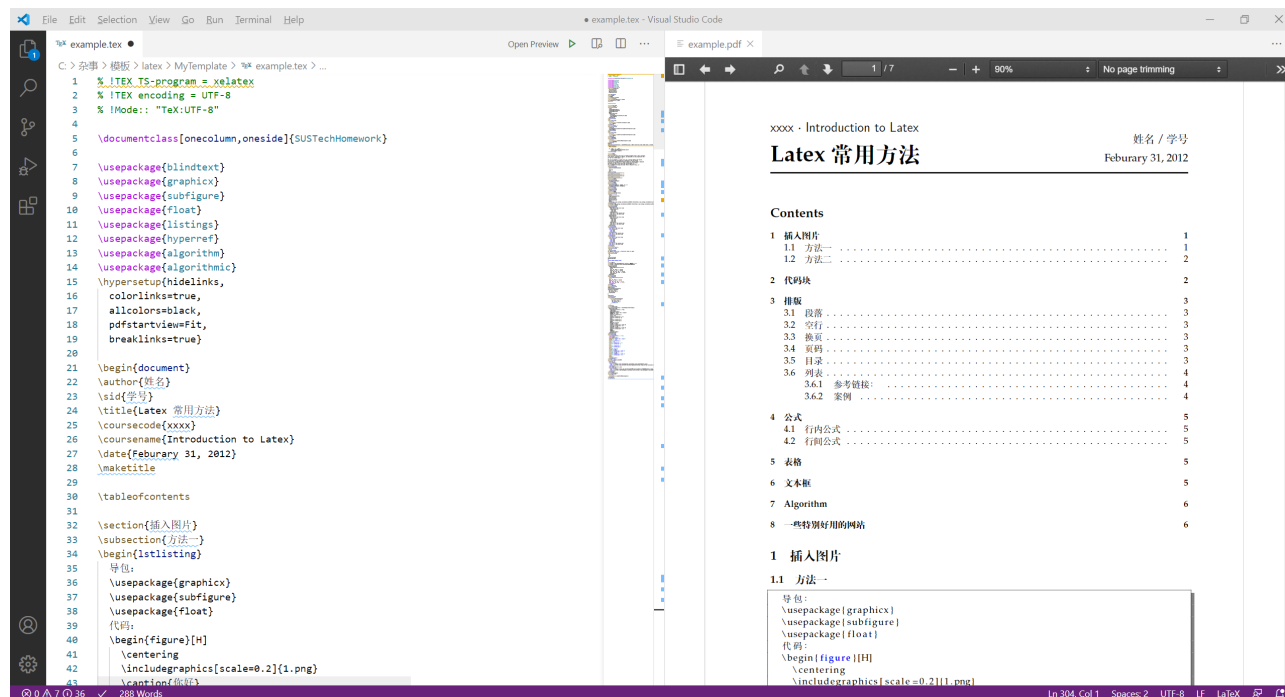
File Edit Selection View Go Run Terminal Help
● example.tex - Visual Studio Code

example.tex ●
Open Preview
C: > 杂事 > 模板 > latex > MyTemplate > example.tex > ...

1 % !TEX TS-program = xelatex
2 % !TEX encoding = UTF-8
3 % !Mode:: "TeX:UTF-8"
4
5 \documentclass[onecolumn,oneside]{SUSTechHomework}
6
7 \usepackage{blindtext}
8 \usepackage{graphicx}
9 \usepackage{subfigure}
10 \usepackage{float}
11 \usepackage{listings}
12 \usepackage{hyperref}
13 \usepackage{algorithm}
14 \usepackage{algorithmic}
15 \hypersetup{hidelinks,
16 colorlinks=true,
17 allcolors=black,
18 pdfstartview=Fit,
19 breaklinks=true}
20
21 \begin{document}
22 \author{姓名}
23 \sid{学号}
24 \title{Latex 常用方法}
25 \coursecode{xxxx}
26 \coursename{Introduction to Latex}
27 \date{Feburary 31, 2012}
28 \maketitle
29
30 \tableofcontents
31
32 \section{插入图片}
33 \subsection{方法一}
34 \begin{lstlisting}
35 导包:
36 \usepackage{graphicx}
37 \usepackage{subfigure}
38 \usepackage{float}
39 代码:
40 \begin{figure}[H]
41 \centering
42 \includegraphics[scale=0.2]{1.png}
43 \caption{你好}

example.pdf ×
1 / 7
90%
No page trimming

xxxx · Introduction to Latex
姓名 / 学号
Latex 常用方法
Feburary 31, 2012

Contents
1 插入图片 1
1.1 方法一 . . . 1
1.2 方法二 . . . 2
2 代码块 2
3 排版 3
3.1 段落 . . . 3
3.2 空行 . . . 3
3.3 换页 . . . 3
3.4 页码 . . . 3
3.5 目录 . . . 3
3.6 列表 . . . 4
3.6.1 参考链接: . . . 4
3.6.2 案例 . . . 4
4 公式 5
4.1 行内公式 . . . 5
4.2 行间公式 . . . 5
5 表格 5
6 文本框 5
7 Algorithm 6
8 一些特别好用的网站 6

1 插入图片
1.1 方法一
导包:
\usepackage{graphicx}
\usepackage{subfigure}
\usepackage{float}
代码:
\begin{figure}[H]
\centering
\includegraphics[scale=0.2]{1.png}

⊗ 0 ⚠ 7 ⓘ 36 ✓ 288 Words
Ln 304, Col 1 Spaces: 2 UTF-8 LF LaTeX